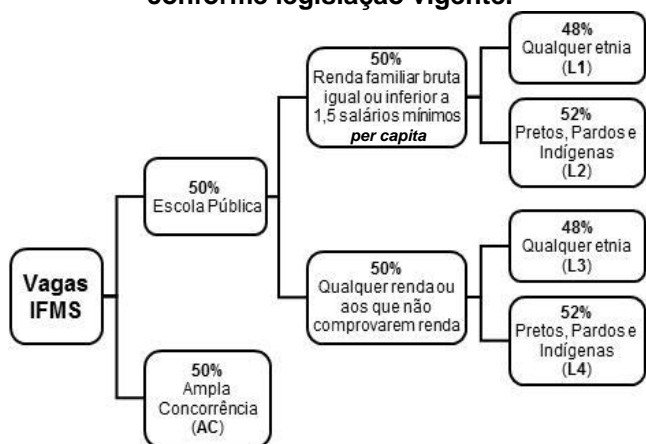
conforme legislação vigente.

Vagas IFMS

50%
Escola Pública

50%
Renda familiar bruta igual ou inferior a 1,5 salários mínimos *per capita*

48%
Qualquer etnia
(L1)

52%
Pretos, Pardos e Indígenas
(L2)

50%
Qualquer renda ou aos que não comprovarem renda

48%
Qualquer etnia
(L3)

52%
Pretos, Pardos e Indígenas
(L4)

50%
Ampla Concorrência
(AC)